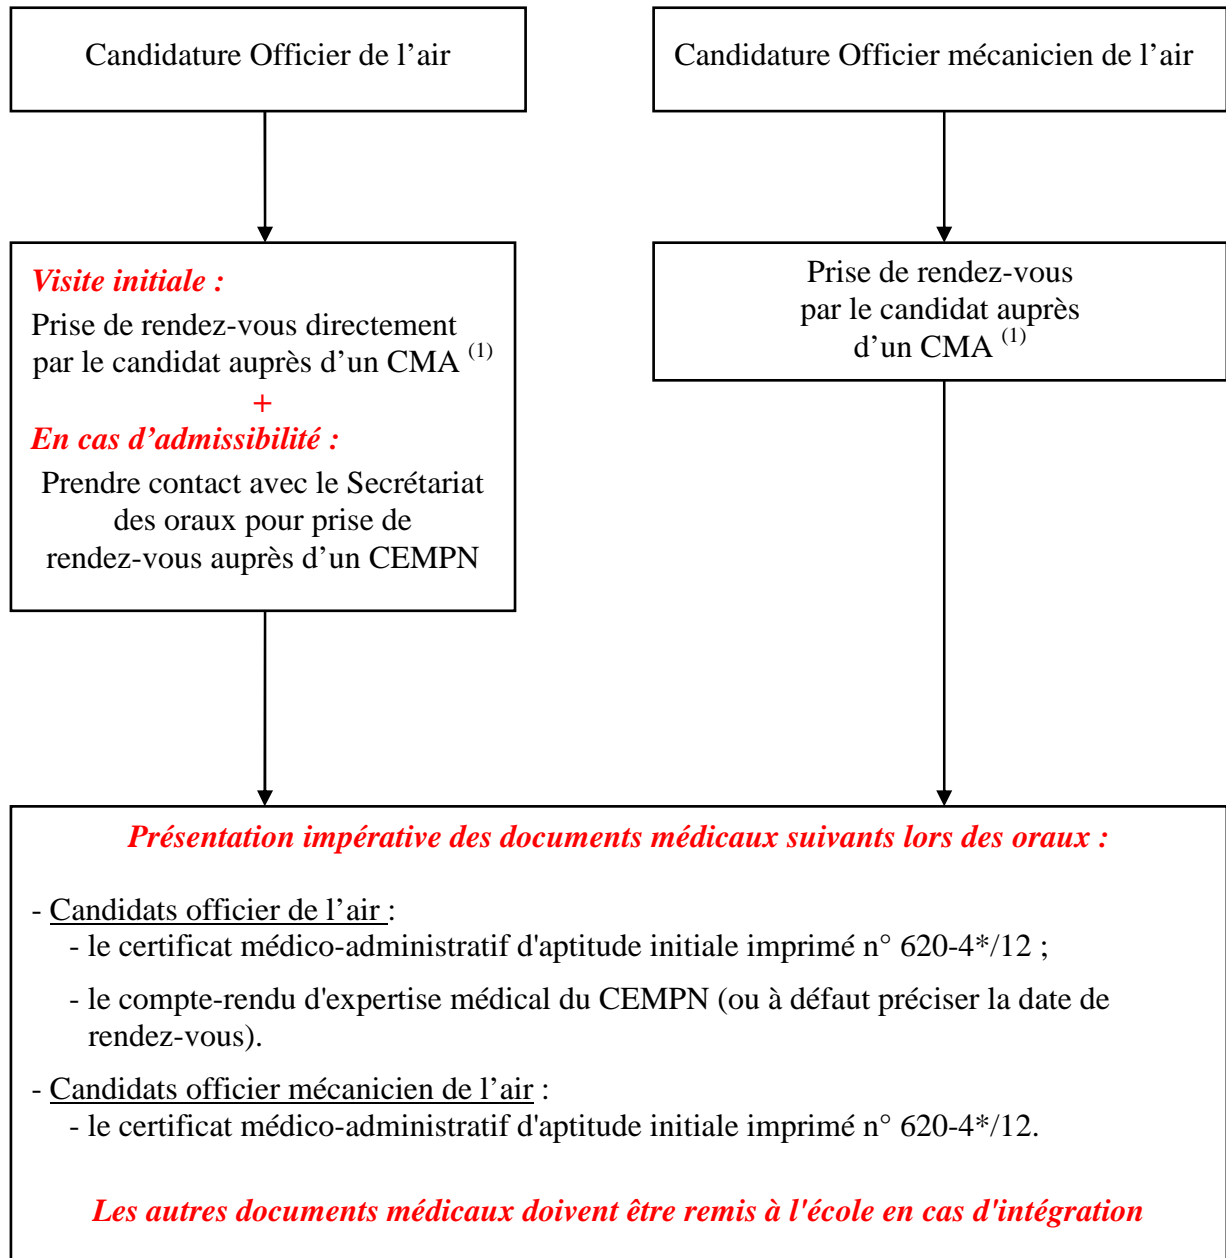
Candidature Officier de l’air

Candidature Officier mécanicien de l’air

Visite initiale :
Prise de rendez-vous directement par le candidat auprès d’un CMA $^{(1)}$
+
En cas d’admissibilité :
Prendre contact avec le Secrétariat des oraux pour prise de rendez-vous auprès d’un CEMPN

Prise de rendez-vous par le candidat auprès d’un CMA $^{(1)}$

Présentation impérative des documents médicaux suivants lors des oraux :

- Candidats officier de l’air :
- le certificat médico-administratif d'aptitude initiale imprimé n° 620-4*/12 ;
- le compte-rendu d'expertise médical du CEMPN (ou à défaut préciser la date de rendez-vous).

- Candidats officier mécanicien de l’air :
- le certificat médico-administratif d'aptitude initiale imprimé n° 620-4*/12.

Les autres documents médicaux doivent être remis à l'école en cas d'intégration